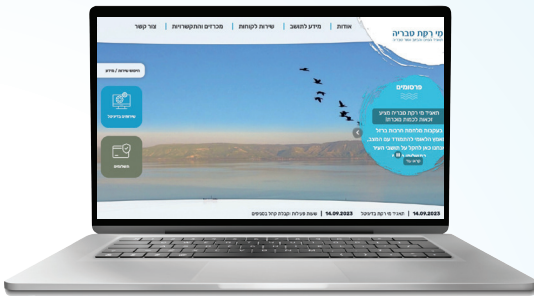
מי רקת טבריה

אודות | מידע לתושב | שירות לקוחות | מכרזים והתקשרויות | צור קשר

פרסומים

התאגיד מי רקת טבריה מגייס

לבשעת תקלות חירום בזמן

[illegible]

14.09.2023 | התאגיד מי רקת בדיעבד | 14.09.2023 | שעות פעילות הנהלת קהל בסניפים